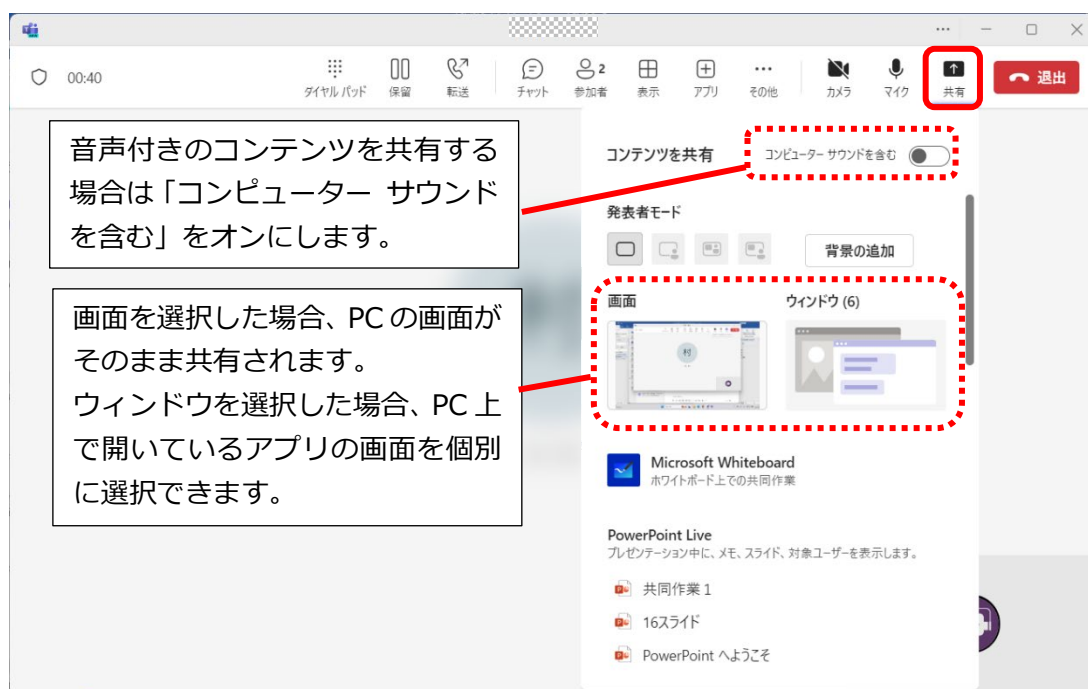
00:40

ダイヤル パッド 保留 転送 チャット 2 参加者 表示 アプリ その他 カメラ マイク 共有 退出

音声付きのコンテンツを共有する場合は「コンピューター サウンドを含む」をオンにします。

コンテンツを共有

コンピューター サウンドを含む

発表者モード

背景の追加

画面を選択した場合、PC の画面がそのまま共有されます。
ウィンドウを選択した場合、PC 上で開いているアプリの画面を個別に選択できます。

画面

ウィンドウ (6)

Microsoft Whiteboard
ホワイトボード上での共同作業

PowerPoint Live
プレゼンテーション中に、メモ、スライド、対象ユーザーを表示します。

共同作業 1

16スライド

PowerPoint へようこそ